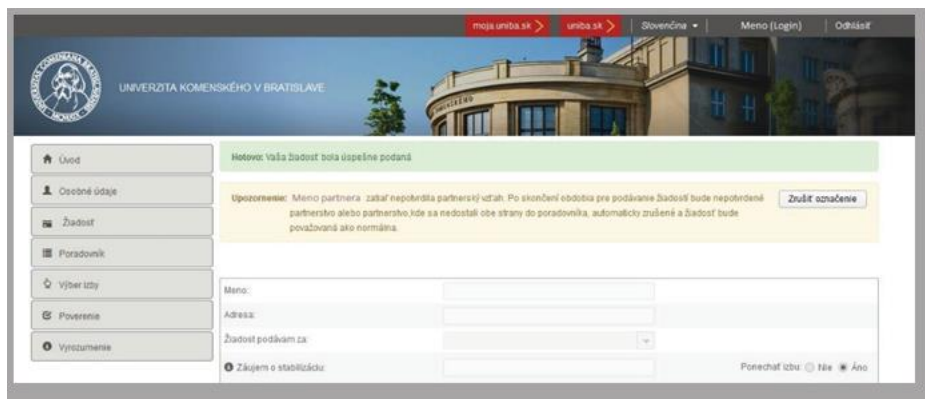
moja.uniba.sk | uniba.sk | Slovenčina ▾ | Meno (Login) | Odhlásiť

UNIVERZITA KOMENSKÉHO V BRATISLAVE

Úvod
Osobné údaje
Žiadosť
Poradovník
Výber izby
Poverenie
Vyrozumenie

Hotovo: Vaša žiadosť bola úspešne podaná

Upozornenie: Meno partnera zatiaľ nepotvrdila partnerský vzťah. Po skončení obdobia pre podávanie žiadostí bude nepotvrdené partnerstvo alebo partnerstvo,kde sa nedostali obe strany do poradovníka, automaticky zrušené a žiadosť bude považovaná ako normálna.

Zrušiť označenie

Meno:
Adresa:
Žiadosť podávam za:
Záujem o stabilizáciu:
Ponechať izbu: Nie Áno